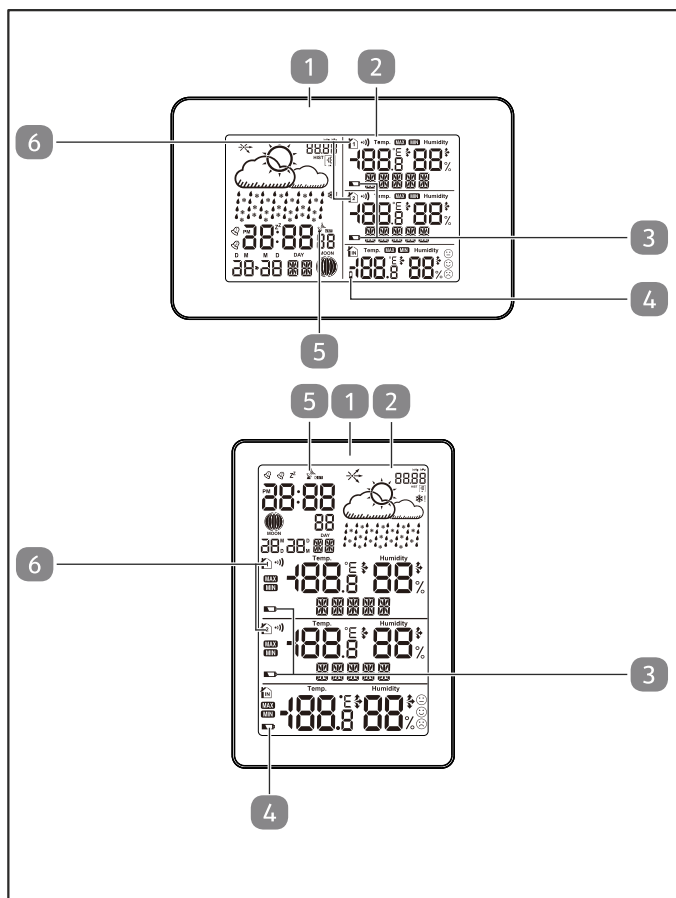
1
2
6
Temp. MAX MIN Humidity
-188.8 °C °F 88 %
3
Temp. MAX MIN Humidity
-188.8 °C °F 88 %
IN Temp. Humidity
188.8 °C °F 88 %
4
PM
88:88
D M M D DAY
88.88
MOON
5

5
1
2
PM
88:88
MOON
88
DAY
6
Temp.
Humidity
MAX
MIN
-188.8 °C °F 88 %
Temp.
Humidity
MAX
MIN
-188.8 °C °F 88 %
3
IN
Temp.
Humidity
MAX
MIN
-188.8 °C °F 88 %
4